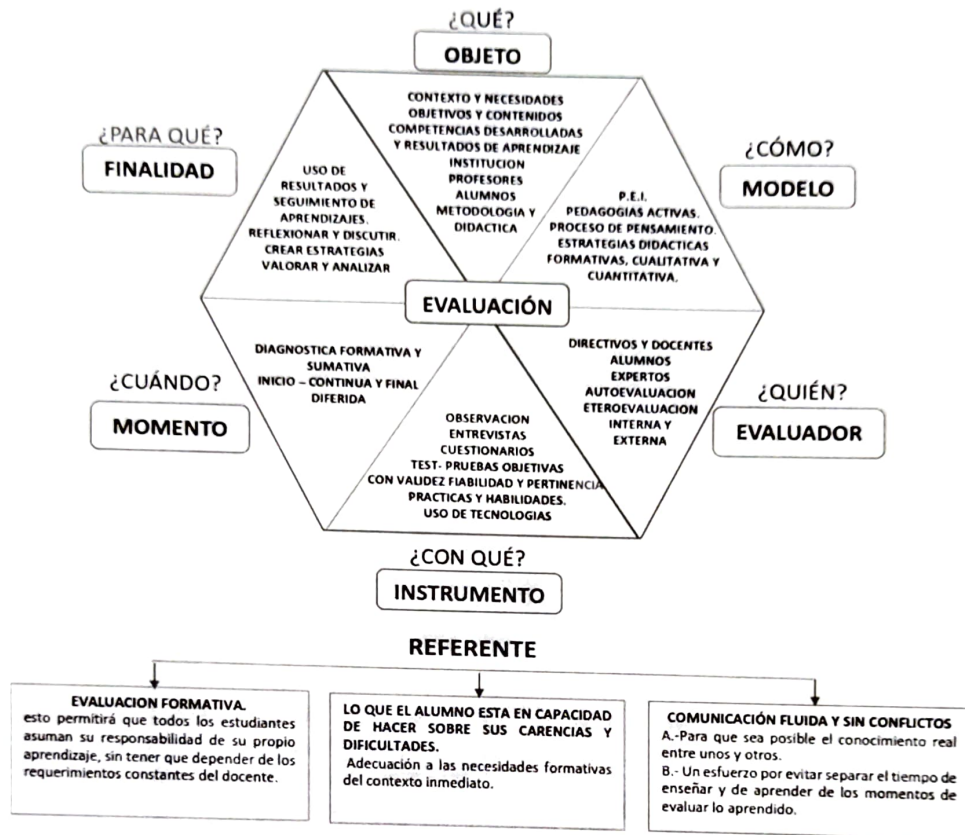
¿QUÉ?
OBJETO

¿PARA QUÉ?
FINALIDAD

¿CÓMO?
MODELO

CONTEXTO Y NECESIDADES
OBJETIVOS Y CONTENIDOS
COMPETENCIAS DESARROLLADAS
Y RESULTADOS DE APRENDIZAJE
INSTITUCION
PROFESORES
ALUMNOS
METODOLOGIA Y
DIDACTICA

USO DE
RESULTADOS Y
SEGUIMIENTO DE
APRENDIZAJES.
REFLEXIONAR Y DISCUTIR.
CREAR ESTRATEGIAS
VALORAR Y ANALIZAR

P.E.I.
PEDAGOGIAS ACTIVAS.
PROCESO DE PENSAMIENTO.
ESTRATEGIAS DIDACTICAS
FORMATIVAS, CUALITATIVA Y
CUANTITATIVA.

EVALUACIÓN

DIAGNOSTICA FORMATIVA Y
SUMATIVA
INICIO – CONTINUA Y FINAL
DIFERIDA

DIRECTIVOS Y DOCENTES
ALUMNOS
EXPERTOS
AUTOEVALUACION
ETEROEVALUACION
INTERNA Y
EXTERNA

¿CUÁNDO?
MOMENTO

¿QUIÉN?
EVALUADOR

OBSERVACION
ENTREVISTAS
CUESTIONARIOS
TEST- PRUEBAS OBJETIVAS
CON VALIDEZ FIABILIDAD Y PERTINENCIA
PRACTICAS Y HABILIDADES.
USO DE TECNOLOGIAS

¿CON QUÉ?
INSTRUMENTO

REFERENTE

EVALUACION FORMATIVA.
esto permitirá que todos los estudiantes asuman su responsabilidad de su propio aprendizaje, sin tener que depender de los requerimientos constantes del docente.

LO QUE EL ALUMNO ESTA EN CAPACIDAD DE HACER SOBRE SUS CARENCIAS Y DIFICULTADES.
Adecuación a las necesidades formativas del contexto inmediato.

COMUNICACIÓN FLUIDA Y SIN CONFLICTOS
A.-Para que sea posible el conocimiento real entre unos y otros.
B.- Un esfuerzo por evitar separar el tiempo de enseñar y de aprender de los momentos de evaluar lo aprendido.